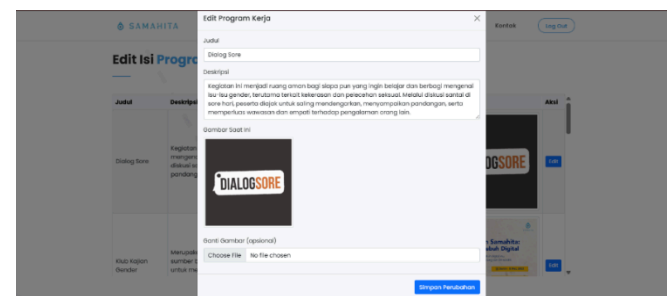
SAMAHITA

Kontak

Log Out

Edit Isi Progr

| Judul | Deskripsi | | Aksi |
|---|---|---|---|
| Dialog Sore | Kegiatan mengen diskusi s pandang | DIALOGSORE | Edit |
| Klub Kajian Gender | Merupak sumber c untuk m | Samahita: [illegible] Digital | Edit |

Edit Program Kerja

×

Judul

Dialog Sore

Deskripsi

Kegiatan ini menjadi ruang aman bagi siapa pun yang ingin belajar dan berbagi mengenai isu-isu gender, terutama terkait kekerasan dan pelecehan seksual. Melalui diskusi santai di sore hari, peserta diajak untuk saling mendengarkan, menyampaikan pandangan, serta memperluas wawasan dan empati terhadap pengalaman orang lain.

Gambar Saat Ini

DIALOGSORE

Ganti Gambar (opsional)

Choose File No file chosen

Simpan Perubahan